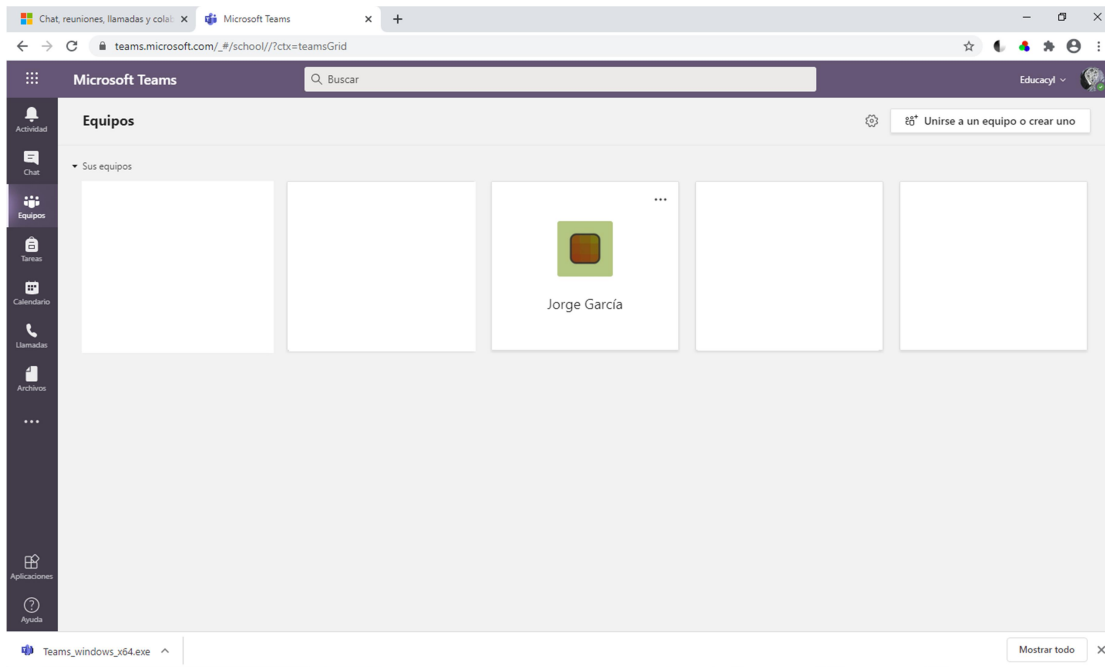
Chat, reuniones, llamadas y colal ×
Microsoft Teams ×
+

teams.microsoft.com/_#/school//?ctx=teamsGrid

Microsoft Teams
Buscar
Educacyl

Actividad
Chat
Equipos
Tareas
Calendario
Llamadas
Archivos
...
Aplicaciones
Ayuda

Equipos
Unirse a un equipo o crear uno

Sus equipos

...
Jorge García

Teams_windows_x64.exe
Mostrar todo
×